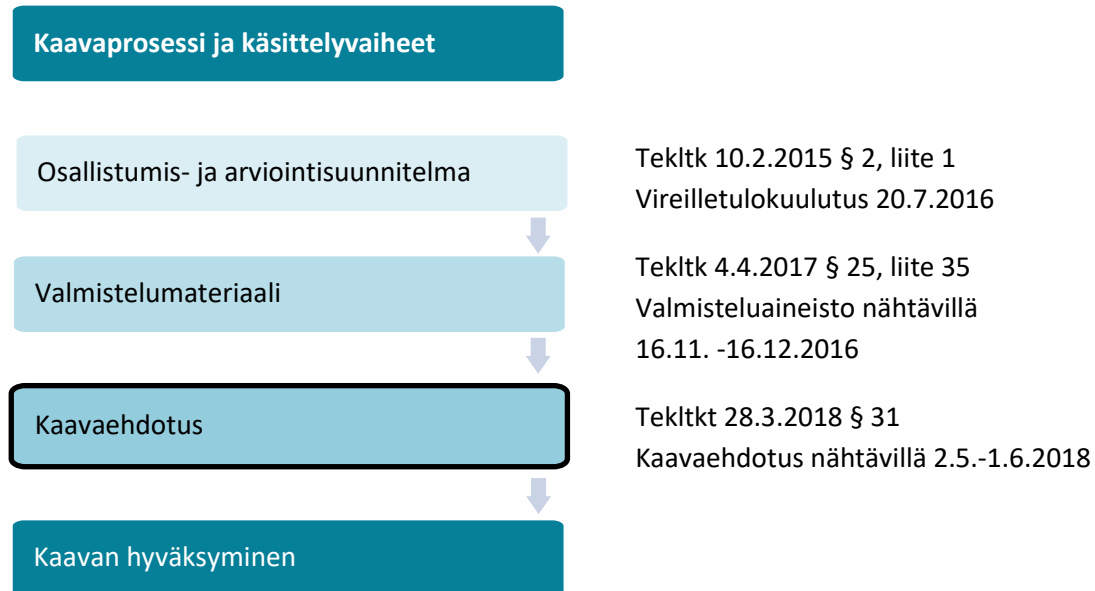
Kaavaprosessi ja käsittelyvaiheet

Osallistumis- ja arviointisuunnitelma

Tekltk 10.2.2015 § 2, liite 1
Vireilletulokuulutus 20.7.2016

Valmistelumateriaali

Tekltk 4.4.2017 § 25, liite 35
Valmisteluaineisto nähtävillä 16.11. -16.12.2016

Kaavaehdotus

Tekltkt 28.3.2018 § 31
Kaavaehdotus nähtävillä 2.5.-1.6.2018

Kaavan hyväksyminen